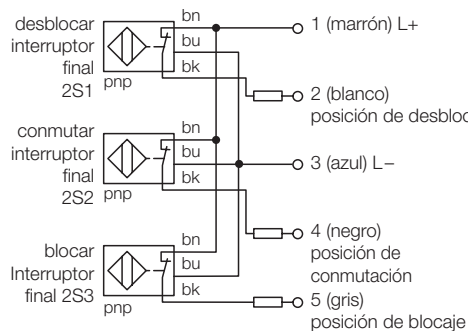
desblocar interruptor final 2S1

bn
bu
bk
pnp

conmutar interruptor final 2S2

bn
bu
bk
pnp

blocar Interruptor final 2S3

bn
bu
bk
pnp

1 (marrón) L+

2 (blanco) posición de desbloc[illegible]

3 (azul) L–

4 (negro) posición de conmutación

5 (gris) posición de blocaje